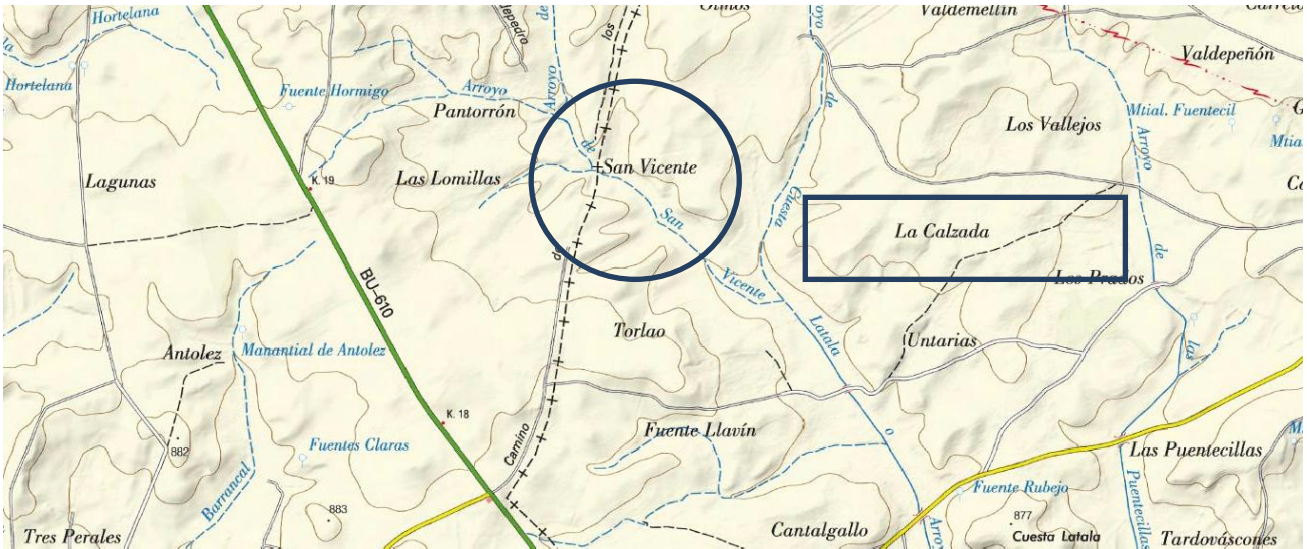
Hortelana
Hortelana
Fuente Hormigo
Arroyo
Arroyo
de
los
Pantorrón
San Vicente
Lagunas
K. 19
Las Lomillas
de
San
Vicente
Cuesta
de
Arroyo
Valdemellín
Valdepeñón
Mtial. Fuentecil
Los Vallejos
Arroyo
de
La Calzada
Los Prados
BU-610
Torlao
Latala
Untarias
Antolez
Manantial de Antolez
K. 18
882
Fuentes Claras
Camino
Fuente Llavín
Las Puentecillas
Fuente Rubejo
877
Cuesta Latala
Barranco
883
Tres Perales
Cantalgallo
Tardováscones
Puentecillas
los